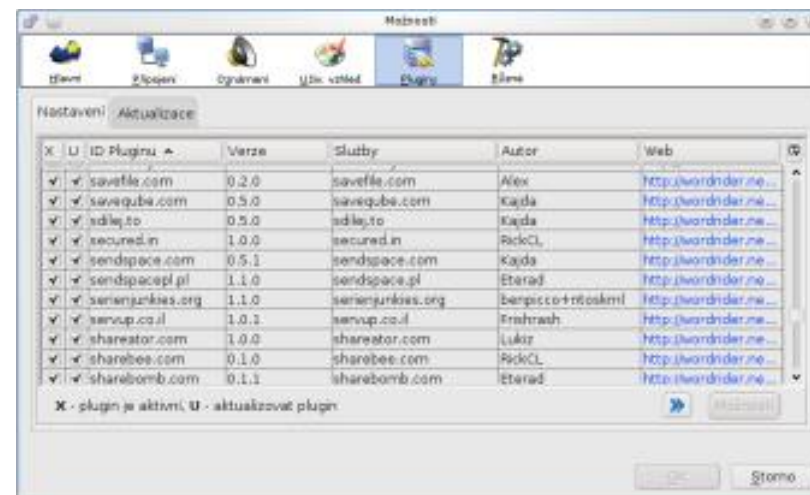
Možnosti

Hlavní Připojení Oznámení Uživ. vzhled Pluginy Klávesy

Nastavení Aktualizace

| X | U | ID Pluginu ▲ | Verze | Služby | Autor | Web |
|---|---|---|---|---|---|---|
| ✔ | ✔ | savefile.com | 0.2.0 | savefile.com | Alex | http://wordrider.ne... |
| ✔ | ✔ | saveqube.com | 0.5.0 | saveqube.com | Kajda | http://wordrider.ne... |
| ✔ | ✔ | sdilej.to | 0.5.0 | sdilej.to | Kajda | http://wordrider.ne... |
| ✔ | ✔ | secured.in | 1.0.0 | secured.in | RickCL | http://wordrider.ne... |
| ✔ | ✔ | sendspace.com | 0.5.1 | sendspace.com | Kajda | http://wordrider.ne... |
| ✔ | ✔ | sendspacepl.pl | 1.1.0 | sendspace.pl | Eterad | http://wordrider.ne... |
| ✔ | ✔ | serienjunkies.org | 1.1.0 | serienjunkies.org | benpicco+ntoskrnl | http://wordrider.ne... |
| ✔ | ✔ | servup.co.il | 1.0.1 | servup.co.il | Frishrash | http://wordrider.ne... |
| ✔ | ✔ | shareator.com | 1.0.0 | shareator.com | Lukiz | http://wordrider.ne... |
| ✔ | ✔ | sharebee.com | 0.1.0 | sharebee.com | RickCL | http://wordrider.ne... |
| ✔ | ✔ | sharebomb.com | 0.1.1 | sharebomb.com | Eterad | http://wordrider.ne... |

X - plugin je aktivní, U - aktualizovat plugin

Možnosti

OK Storno